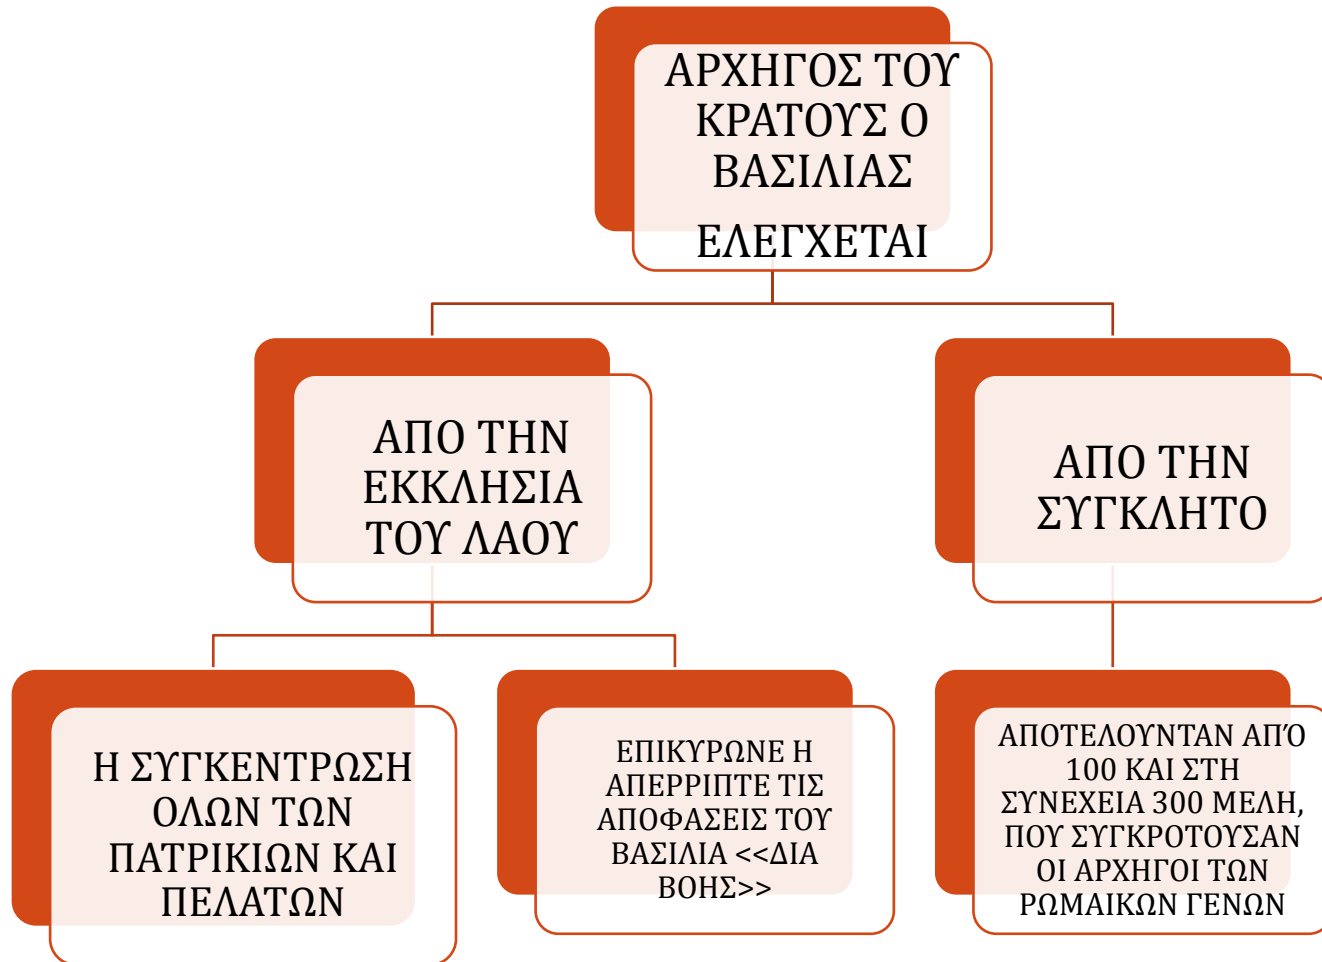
ΑΡΧΗΓΟΣ ΤΟΥ ΚΡΑΤΟΥΣ Ο ΒΑΣΙΛΙΑΣ

ΕΛΕΓΧΕΤΑΙ

ΑΠΟ ΤΗΝ ΕΚΚΛΗΣΙΑ ΤΟΥ ΛΑΟΥ

ΑΠΟ ΤΗΝ ΣΥΓΚΛΗΤΟ

Η ΣΥΓΚΕΝΤΡΩΣΗ ΟΛΩΝ ΤΩΝ ΠΑΤΡΙΚΙΩΝ ΚΑΙ ΠΕΛΑΤΩΝ

ΕΠΙΚΥΡΩΝΕ Η ΑΠΕΡΡΙΠΤΕ ΤΙΣ ΑΠΟΦΑΣΕΙΣ ΤΟΥ ΒΑΣΙΛΙΑ <<ΔΙΑ ΒΟΗΣ>>

ΑΠΟΤΕΛΟΥΝΤΑΝ ΑΠΌ 100 ΚΑΙ ΣΤΗ ΣΥΝΕΧΕΙΑ 300 ΜΕΛΗ, ΠΟΥ ΣΥΓΚΡΟΤΟΥΣΑΝ ΟΙ ΑΡΧΗΓΟΙ ΤΩΝ ΡΩΜΑΙΚΩΝ ΓΕΝΩΝ